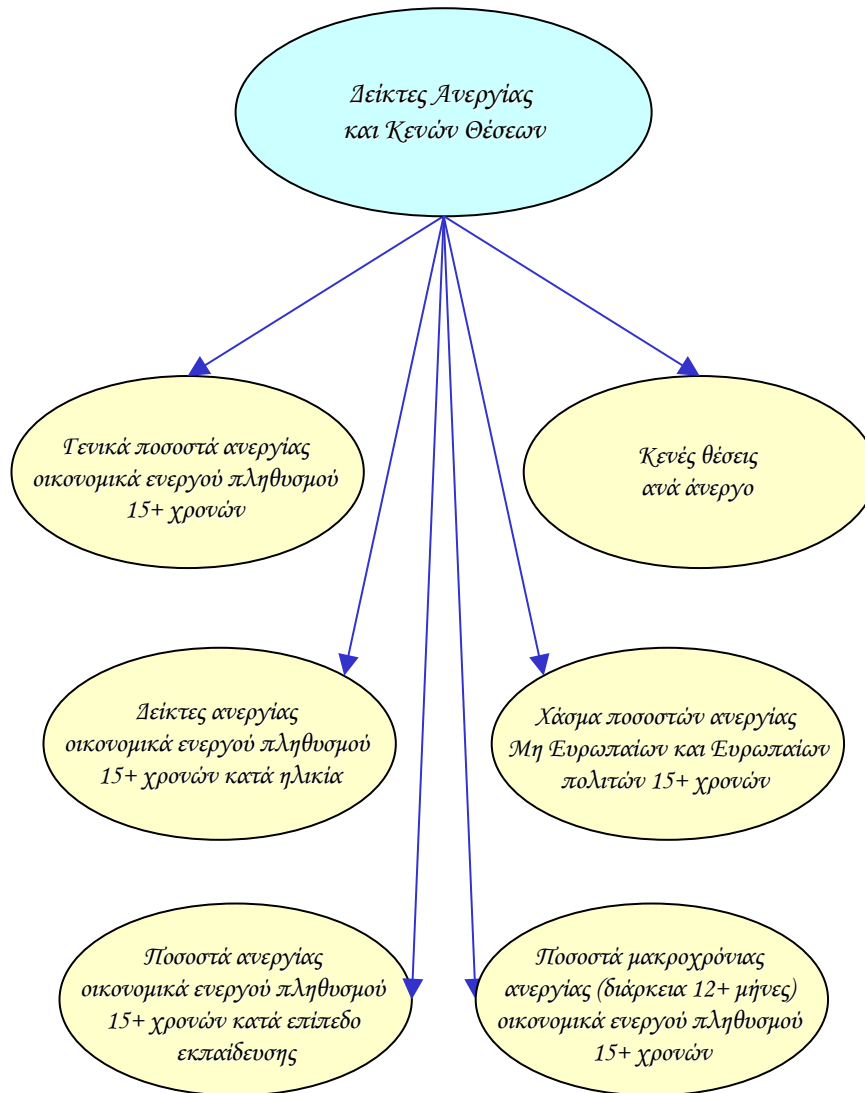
Δείκτες Ανεργίας και Κενών Θέσεων

Γενικά ποσοστά ανεργίας οικονομικά ενεργού πληθυσμού 15+ χρονών

Κενές θέσεις ανά άνεργο

Δείκτες ανεργίας οικονομικά ενεργού πληθυσμού 15+ χρονών κατά ηλικία

Χάσμα ποσοστών ανεργίας Μη Ευρωπαίων και Ευρωπαίων πολιτών 15+ χρονών

Ποσοστά ανεργίας οικονομικά ενεργού πληθυσμού 15+ χρονών κατά επίπεδο εκπαίδευσης

Ποσοστά μακροχρόνιας ανεργίας (διάρκεια 12+ μήνες) οικονομικά ενεργού πληθυσμού 15+ χρονών